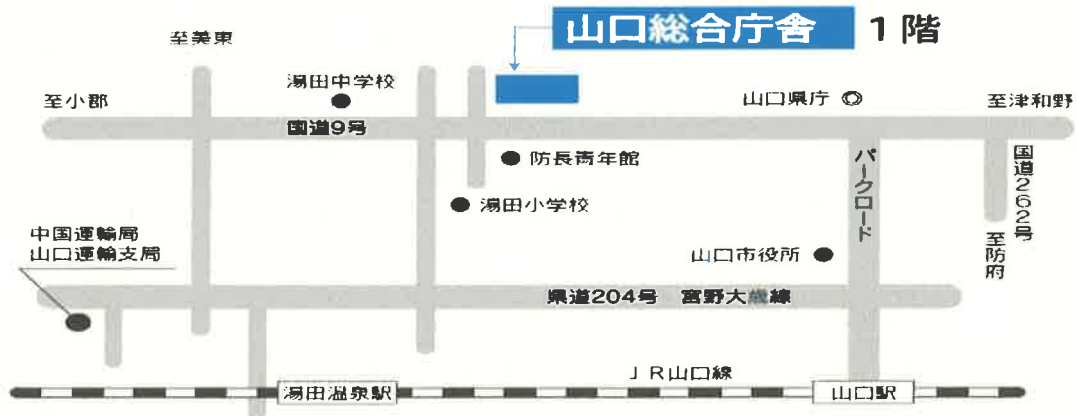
山口総合庁舎 1階

至美東

湯田中学校

至小郡

山口県庁

至津和野

国道9号

防長青年館

パークロード

国道262号

湯田小学校

至防府

中国運輸局
山口運輸支局

山口市役所

県道204号 宮野大歳線

JR山口線

湯田温泉駅

山口駅